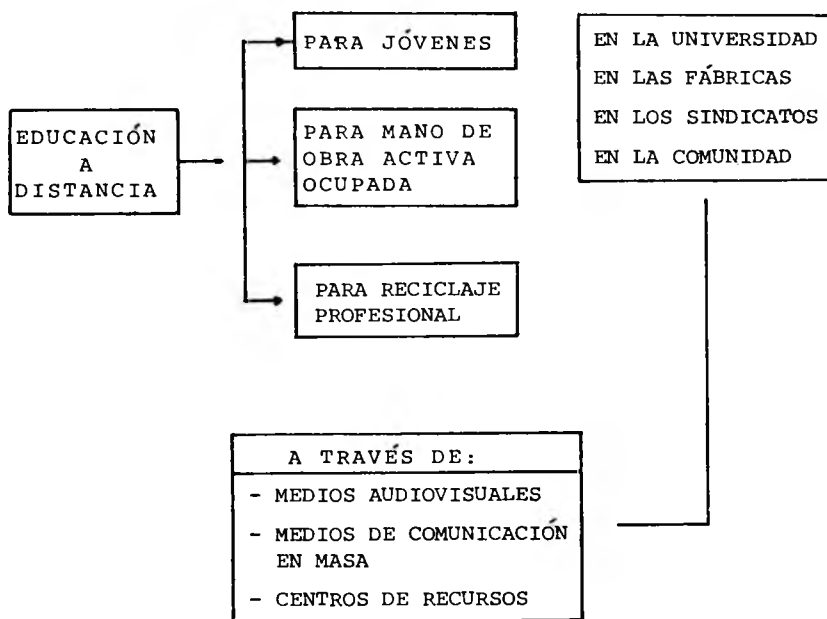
EDUCACIÓN A DISTANCIA

PARA JÓVENES

PARA MANO DE OBRA ACTIVA OCUPADA

PARA RECICLAJE PROFESIONAL

EN LA UNIVERSIDAD
EN LAS FÁBRICAS
EN LOS SINDICATOS
EN LA COMUNIDAD

A TRAVÉS DE:
- MEDIOS AUDIOVISUALES
- MEDIOS DE COMUNICACIÓN EN MASA
- CENTROS DE RECURSOS